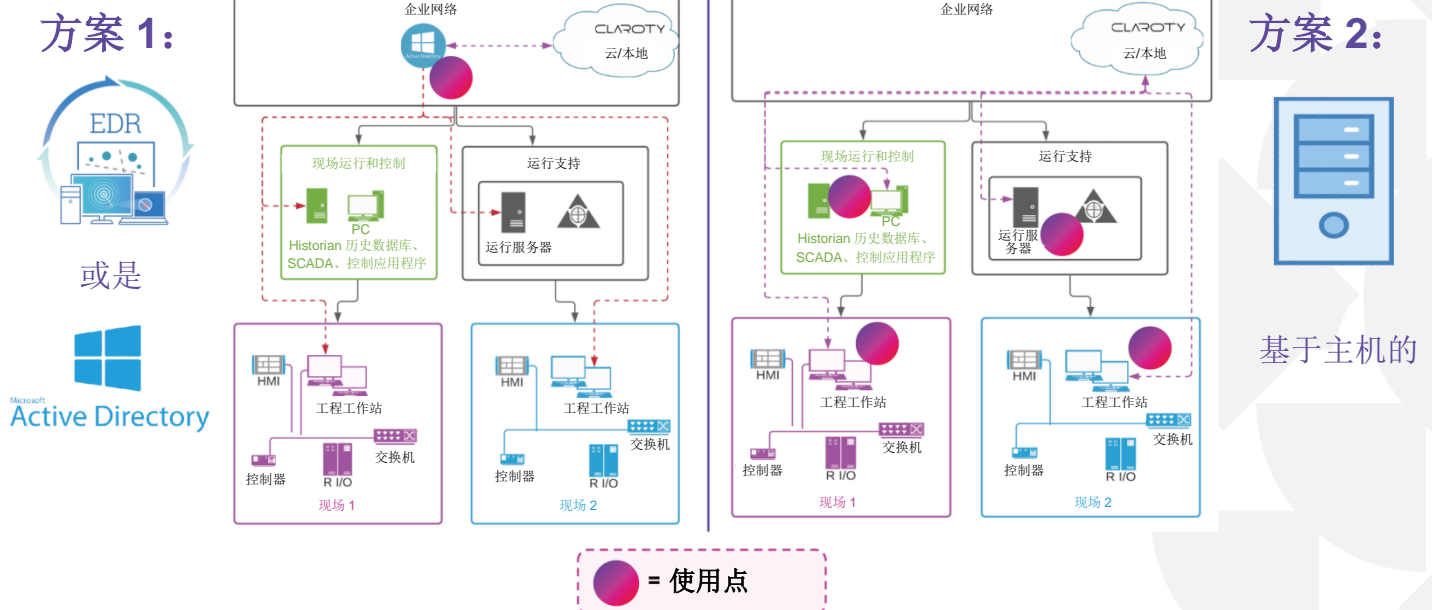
方案 1：

EDR

或是

Microsoft
Active Directory

企业网络

CLAROTY
云/本地

现场运行和控制

PC
Historian 历史数据库、SCADA、控制应用程序

运行支持

运行服务器

HMI
工程工作站
控制器
R I/O
交换机
现场 1

HMI
工程工作站
交换机
控制器
R I/O
现场 2

企业网络

CLAROTY
云/本地

现场运行和控制

PC
Historian 历史数据库、SCADA、控制应用程序

运行支持

运行服务器

HMI
工程工作站
交换机
控制器
R I/O
现场 1

HMI
工程工作站
交换机
控制器
R I/O
现场 2

方案 2：

基于主机的

= 使用点